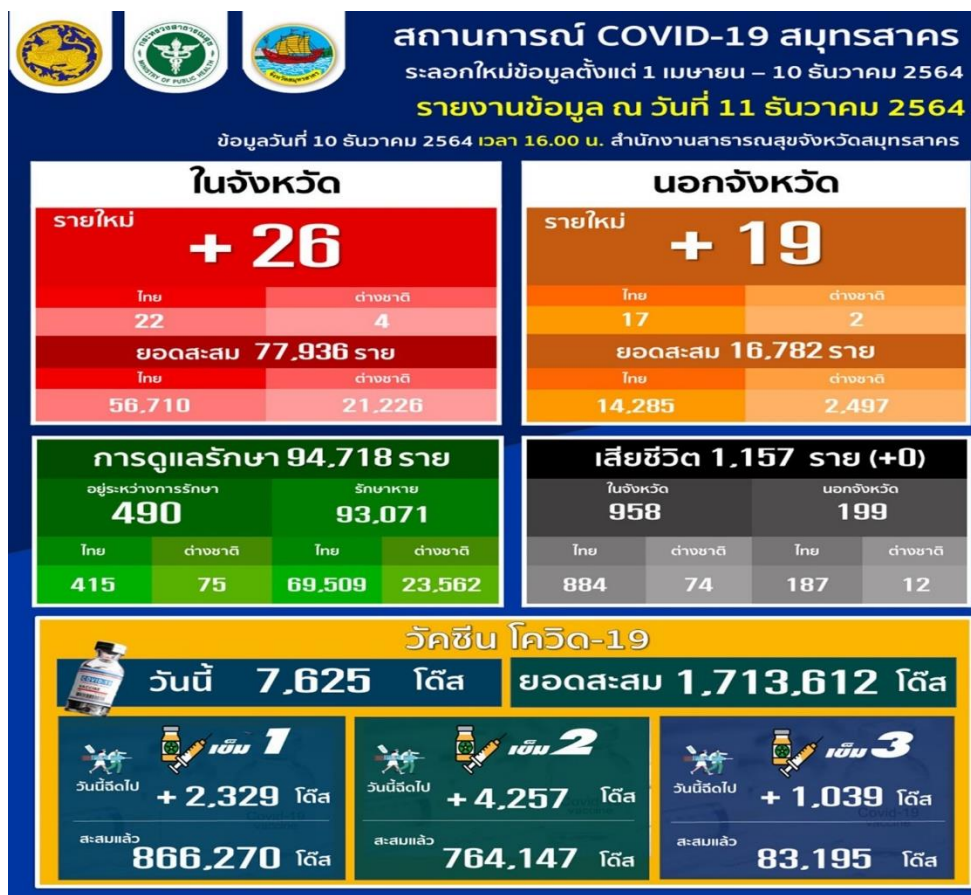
กระทรวงสาธารณสุข
MINISTRY OF PUBLIC HEALTH

สถานการณ์ COVID-19 สมุทรสาคร
ระลอกใหม่ข้อมูลตั้งแต่ 1 เมษายน – 10 ธันวาคม 2564
รายงานข้อมูล ณ วันที่ 11 ธันวาคม 2564
ข้อมูลวันที่ 10 ธันวาคม 2564 เวลา 16.00 น. สำนักงานสาธารณสุขจังหวัดสมุทรสาคร

ในจังหวัด
รายใหม่
+ 26

| ไทย | ต่างชาติ |
|---|---|
| 22 | 4 |

ยอดสะสม 77,936 ราย

| ไทย | ต่างชาติ |
|---|---|
| 56,710 | 21,226 |

นอกจังหวัด
รายใหม่
+ 19

| ไทย | ต่างชาติ |
|---|---|
| 17 | 2 |

ยอดสะสม 16,782 ราย

| ไทย | ต่างชาติ |
|---|---|
| 14,285 | 2,497 |

การดูแลรักษา 94,718 ราย
อยู่ระหว่างการรักษา 490
รักษาหาย 93,071

| ไทย | ต่างชาติ | ไทย | ต่างชาติ |
|---|---|---|---|
| 415 | 75 | 69,509 | 23,562 |

เสียชีวิต 1,157 ราย (+0)
ในจังหวัด 958
นอกจังหวัด 199

| ไทย | ต่างชาติ | ไทย | ต่างชาติ |
|---|---|---|---|
| 884 | 74 | 187 | 12 |

วัคซีน โควิด-19
วันนี้ 7,625 โด๊ส
ยอดสะสม 1,713,612 โด๊ส

เข็ม 1
วันนี้ฉีดไป + 2,329 โด๊ส
สะสมแล้ว 866,270 โด๊ส

เข็ม 2
วันนี้ฉีดไป + 4,257 โด๊ส
สะสมแล้ว 764,147 โด๊ส

เข็ม 3
วันนี้ฉีดไป + 1,039 โด๊ส
สะสมแล้ว 83,195 โด๊ส